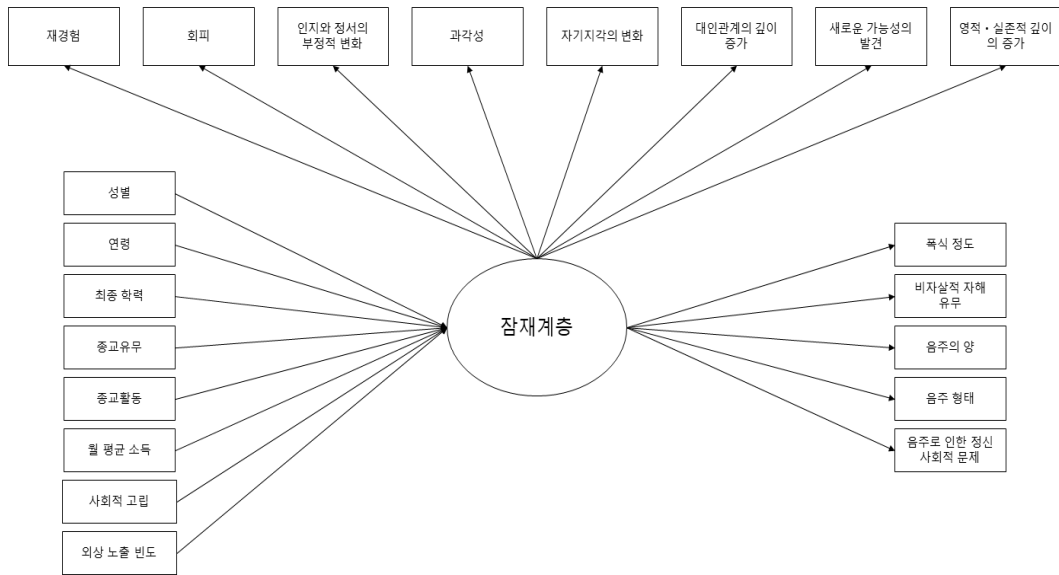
재경험

회피

인지와 정서의 부정적 변화

과각성

자기지각의 변화

대인관계의 깊이 증가

새로운 가능성의 발견

영적 · 실존적 깊이의 증가

성별

연령

최종 학력

종교유무

종교활동

월 평균 소득

사회적 고립

외상 노출 빈도

잠재계층

폭식 정도

비자살적 자해 유무

음주의 양

음주 형태

음주로 인한 정신 사회적 문제